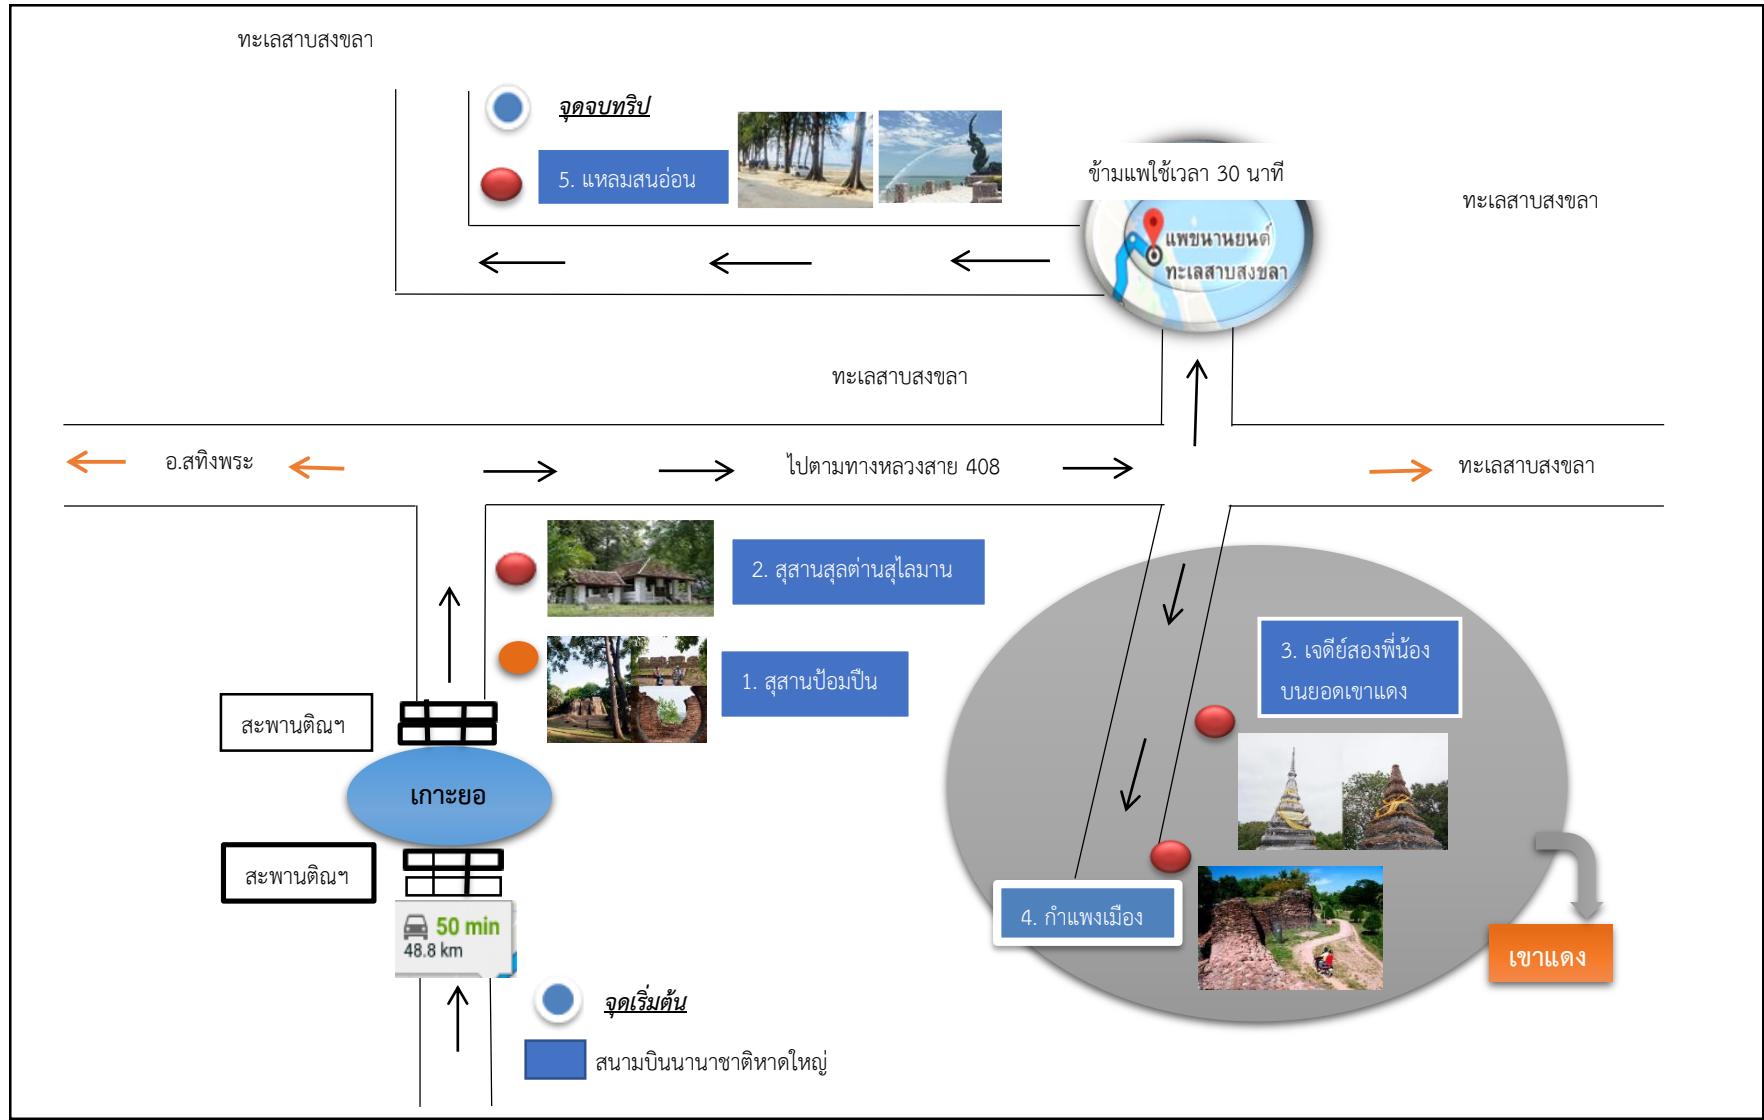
ทะเลสาบสงขลา

จุดจบทริป

5. แหลมสนอ่อน

ข้ามแพใช้เวลา 30 นาที

แพขนานยนต์
ทะเลสาบสงขลา

ทะเลสาบสงขลา

ทะเลสาบสงขลา

อ.สทิงพระ

ไปตามทางหลวงสาย 408

ทะเลสาบสงขลา

2. สุสานสุลต่านสุไลมาน

1. สุสานป้อมปืน

3. เจดีย์สองพี่น้อง บนยอดเขาแดง

สะพานติณฯ

เกาะยอ

สะพานติณฯ

50 min
48.8 km

4. กำแพงเมือง

เขาแดง

จุดเริ่มต้น

สนามบินนานาชาติหาดใหญ่